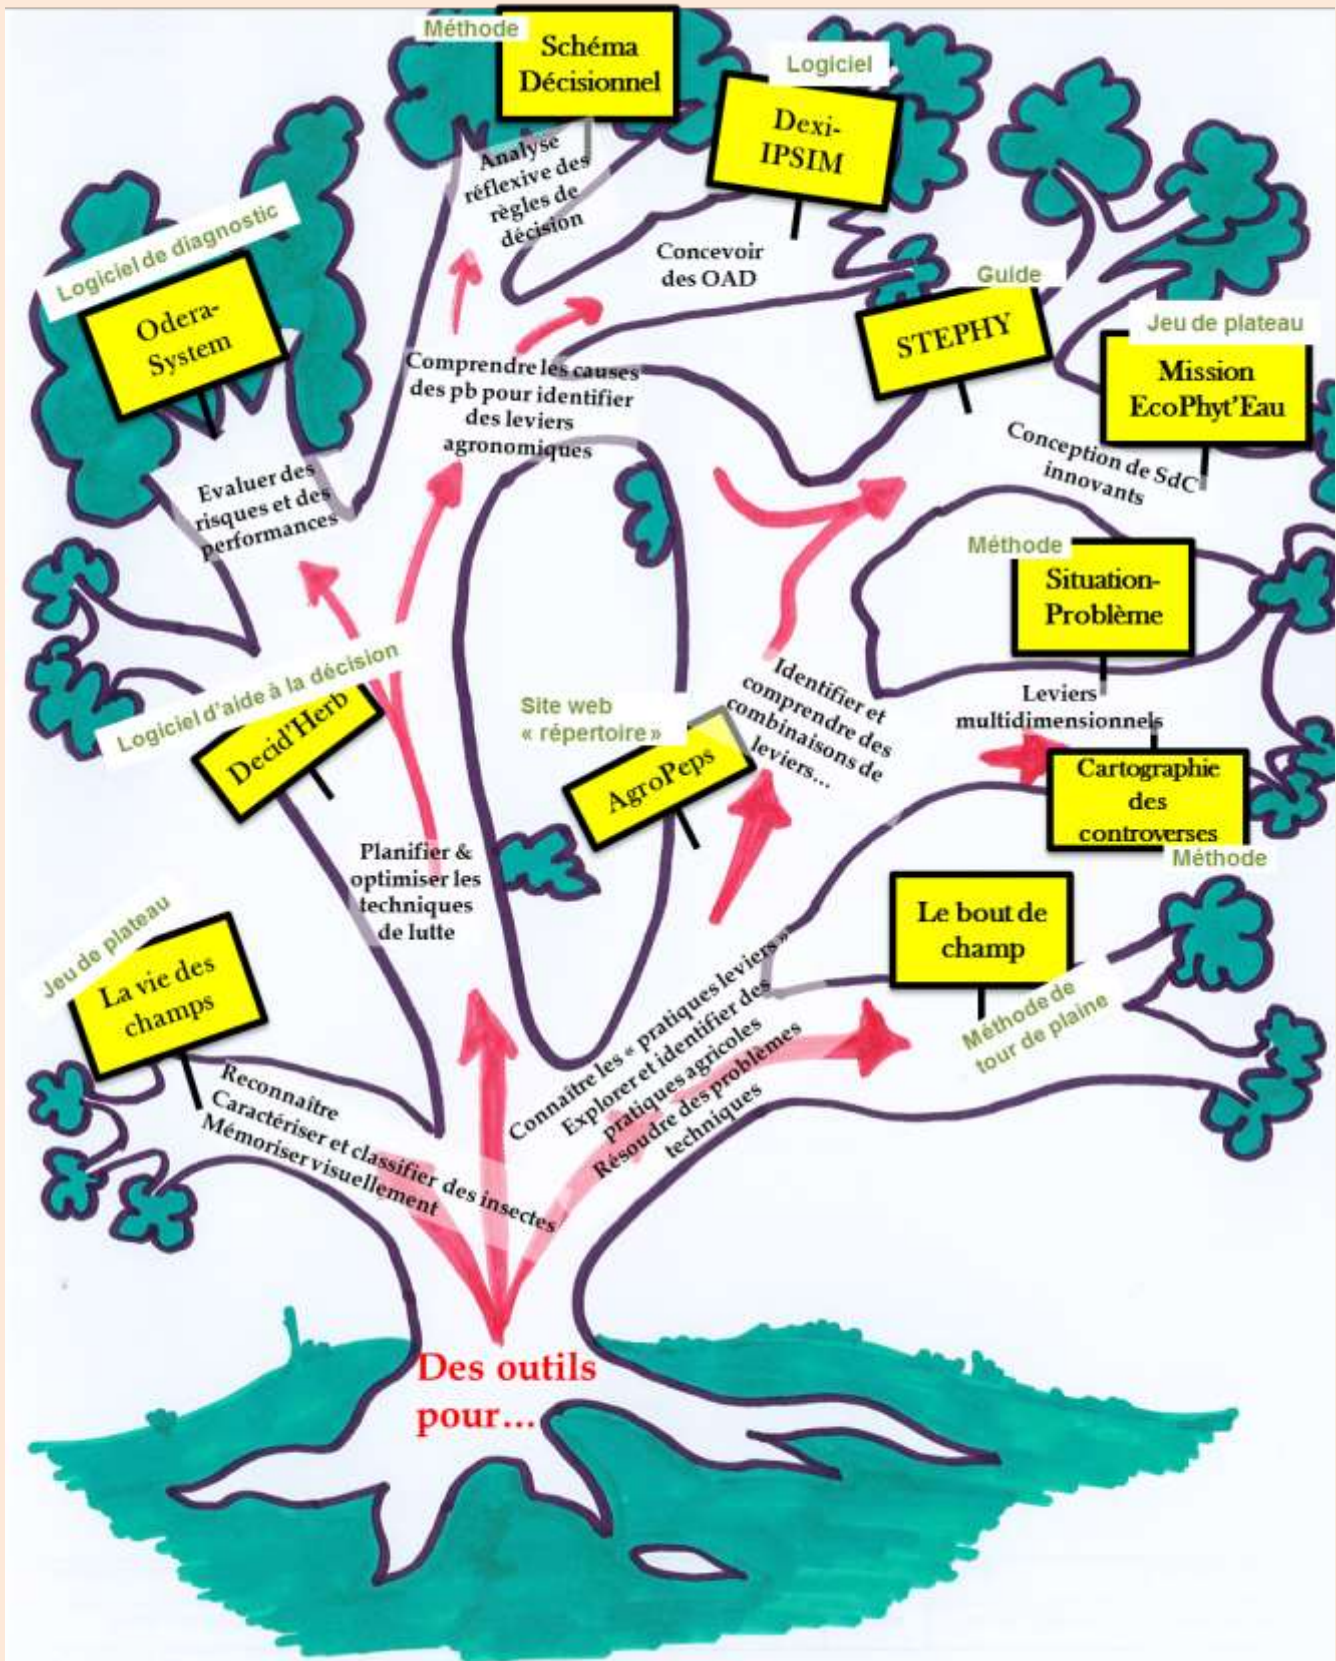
Méthode
Schéma Décisionnel
Analyse réflexive des règles de décision

Logiciel
Dexi-IPSIM
Concevoir des OAD

Logiciel de diagnostic
Odera-System
Evaluer des risques et des performances

Comprendre les causes des pb pour identifier des leviers agronomiques

Guide
STEPHY

Jeu de plateau
Mission EcoPhyt'Eau
Conception de SdC innovants

Méthode
Situation-Problème
Leviers multidimensionnels

Logiciel d'aide à la décision
Decid'Herb
Planifier & optimiser les techniques de lutte

Site web « répertoire »
AgroPeps
Identifier et comprendre des combinaisons de leviers...

Cartographie des controverses
Méthode

Le bout de champ
Méthode de tour de plaine

Jeu de plateau
La vie des champs
Reconnaître
Caractériser et classifier des insectes
Mémoriser visuellement

Connaître les « pratiques leviers »
Explorer et identifier des pratiques agricoles
Résoudre des problèmes techniques

Des outils pour...